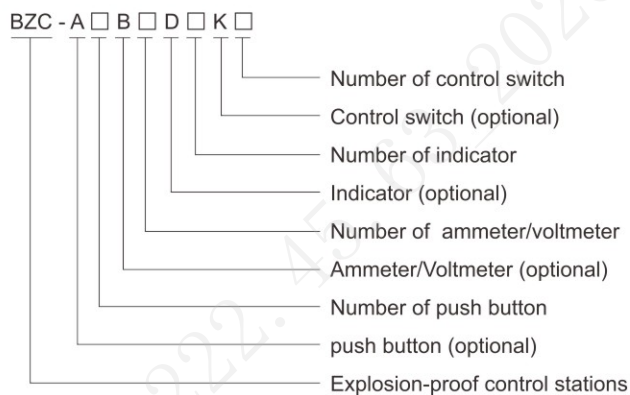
BZC - A □ B □ D □ K □

Number of control switch

Control switch (optional)

Number of indicator

Indicator (optional)

Number of ammeter/voltmeter

Ammeter/Voltmeter (optional)

Number of push button

push button (optional)

Explosion-proof control stations